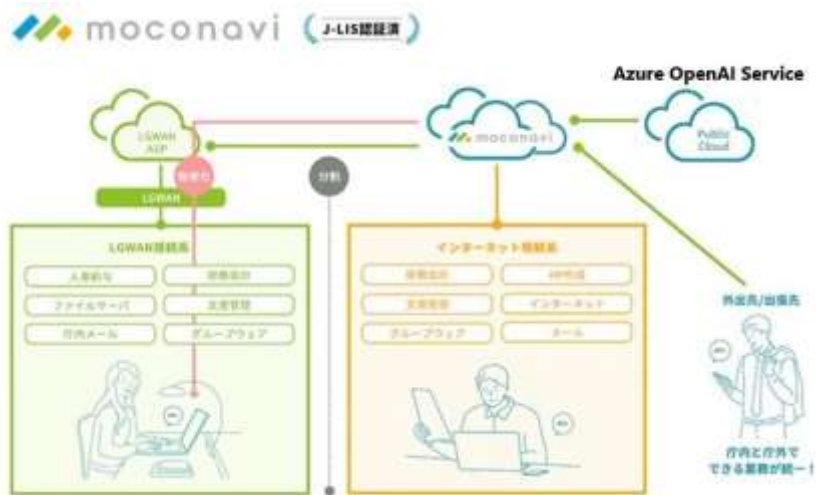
moconavi J-LIS認証済

Azure OpenAI Service

LGWAN ASP

moconavi

Public Cloud

無害化

分割

LGWAN

LGWAN接続系

人事給与

財務会計

ファイルサーバ

文書管理

庁内メール

グループウェア

インターネット接続系

財務会計

HP作成

文書管理

インターネット

グループウェア

メール

外出先/出張先

庁内と庁外でできる業務が統一！